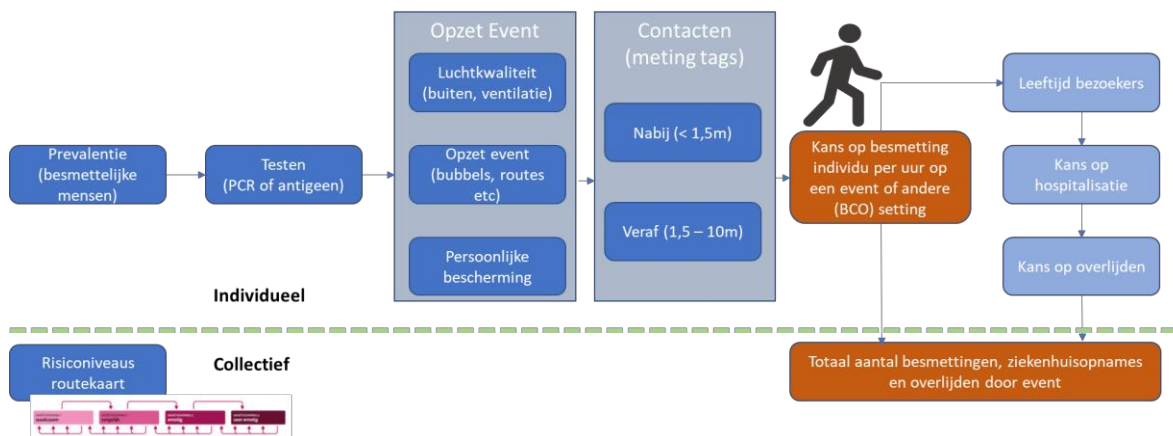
Prevalentie (besmettelijke mensen)

Testen (PCR of antigeen)

Opzet Event

Luchtkwaliteit (buiten, ventilatie)

Opzet event (bubbels, routes etc)

Persoonlijke bescherming

Contacten (meting tags)

Nabij (< 1,5m)

Veraf (1,5 – 10m)

Kans op besmetting individu per uur op een event of andere (BCO) setting

Leeftijd bezoekers

Kans op hospitalisatie

Kans op overlijden

Individueel

Collectief

Risiconiveaus routekaart

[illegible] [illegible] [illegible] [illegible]

Totaal aantal besmettingen, ziekenhuisopnames en overlijden door event